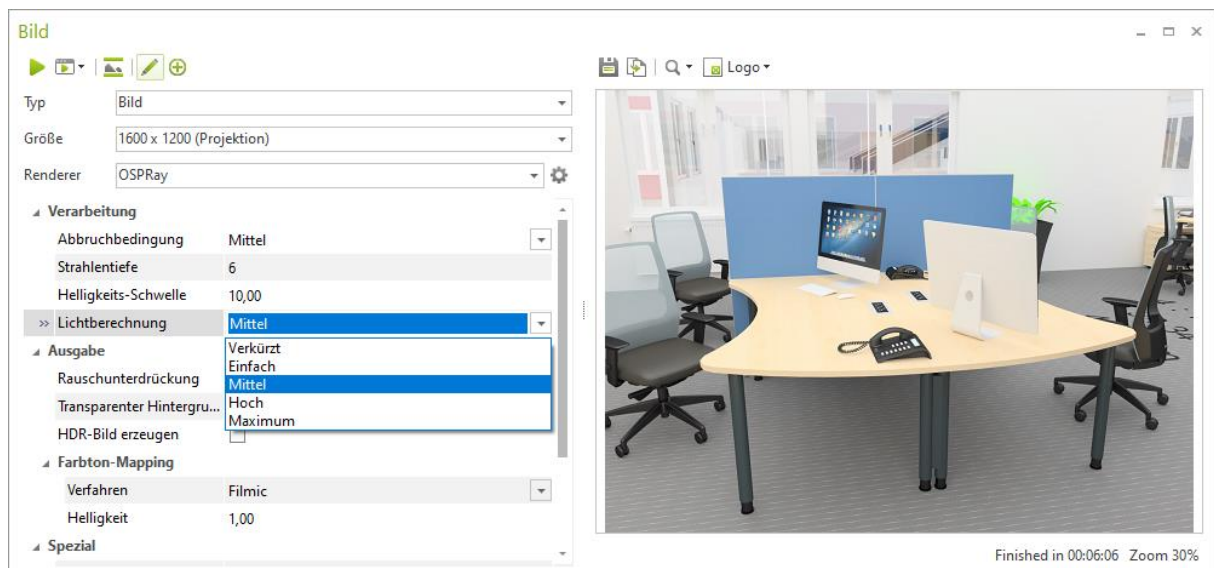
Bild

Logo

Typ | Bild
Größe | 1600 x 1200 (Projektion)
Renderer | OSPRay

Verarbeitung
Abbruchbedingung | Mittel
Strahlentiefe | 6
Helligkeits-Schwelle | 10,00
Lichtberechnung | Mittel

Verkürzt
Einfach
Mittel
Hoch
Maximum

Ausgabe
Rauschunterdrückung
Transparenter Hintergru...
HDR-Bild erzeugen
Farbton-Mapping
Verfahren | Filmic
Helligkeit | 1,00
Spezial

Finished in 00:06:06 Zoom 30%